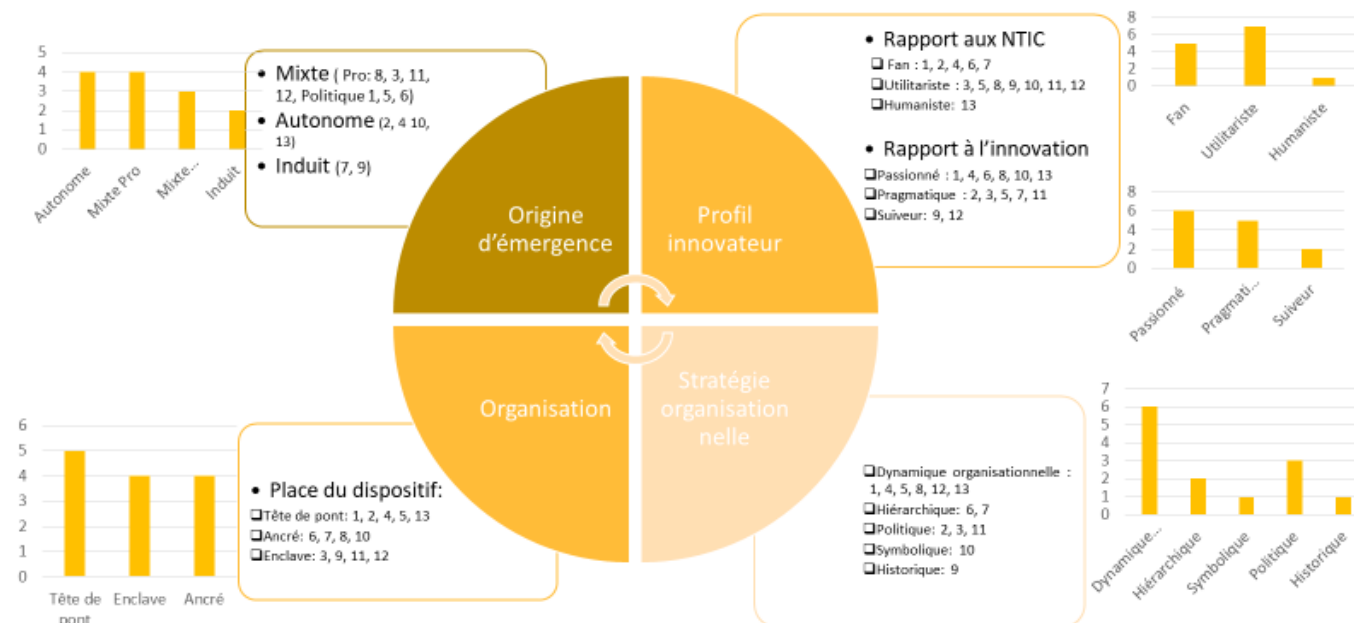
5
4
3
2
1
0
Autonome
Mixte Pro
Mixte...
Induit

• Mixte ( Pro: 8, 3, 11, 12, Politique 1, 5, 6)
• Autonome (2, 4 10, 13)
• Induit (7, 9)

Origine d'émergence

Profil innovateur

Organisation

Stratégie organisationnelle

• Rapport aux NTIC
❑ Fan : 1, 2, 4, 6, 7
❑Utilitariste : 3, 5, 8, 9, 10, 11, 12
❑Humaniste: 13

• Rapport à l'innovation
❑Passionné : 1, 4, 6, 8, 10, 13
❑Pragmatique : 2, 3, 5, 7, 11
❑Suiveur: 9, 12

8
6
4
2
0
Fan
Utilitariste
Humaniste

8
6
4
2
0
Passionné
Pragmati...
Suiveur

6
5
4
3
2
1
0
Tête de pont
Enclave
Ancré

• Place du dispositif:
❑Tête de pont: 1, 2, 4, 5, 13
❑Ancré: 6, 7, 8, 10
❑Enclave: 3, 9, 11, 12

❑Dynamique organisationnelle : 1, 4, 5, 8, 12, 13
❑Hiérarchique: 6, 7
❑Politique: 2, 3, 11
❑Symbolique: 10
❑Historique: 9

7
6
5
4
3
2
1
0
Dynamique...
Hiérarchique
Symbolique
Politique
Historique